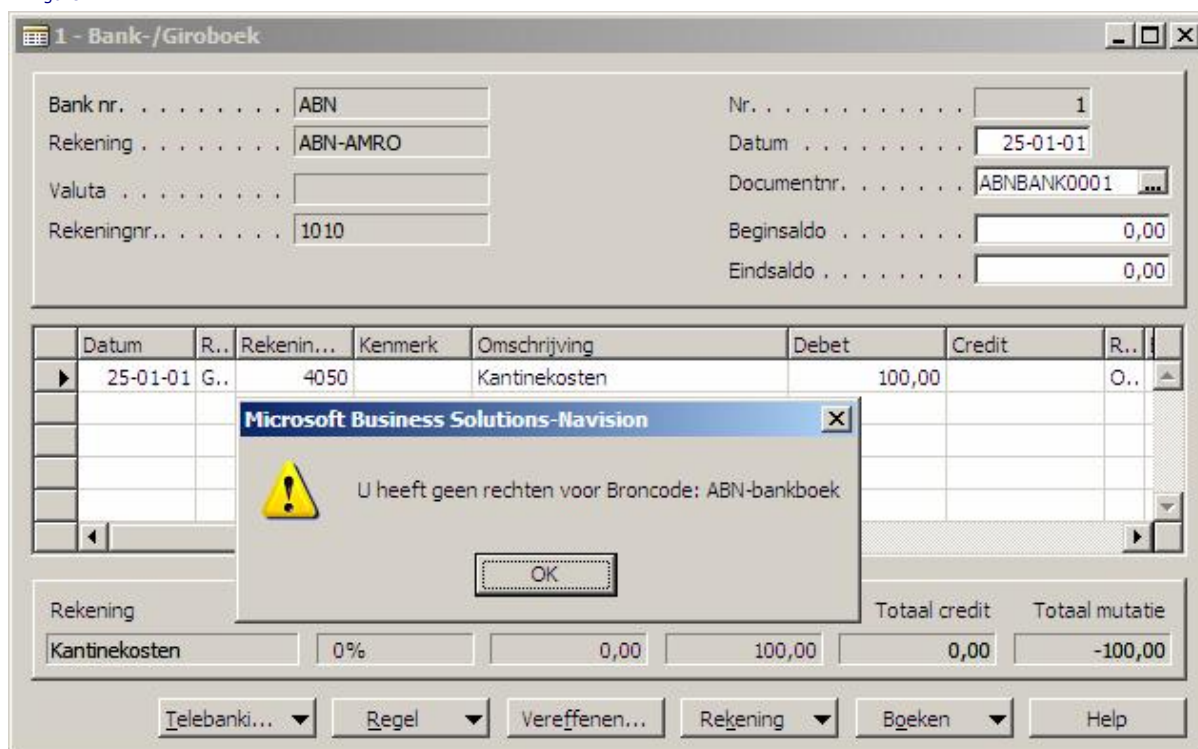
1 - Bank-/Giroboek

Bank nr. . . . . . . . . ABN
Rekening . . . . . . . . ABN-AMRO
Valuta . . . . . . . . .
Rekeningnr.. . . . . . . 1010

Nr. . . . . . . . . . . . 1
Datum . . . . . . . . . 25-01-01
Documentnr. . . . . . . ABNBANK0001
Beginsaldo . . . . . . . 0,00
Eindsaldo . . . . . . . 0,00

| Datum | R.. | Rekenin... | Kenmerk | Omschrijving | Debet | Credit | R.. |
|---|---|---|---|---|---|---|---|
| 25-01-01 | G.. | 4050 | | Kantinekosten | 100,00 | | O.. |

Microsoft Business Solutions-Navision

U heeft geen rechten voor Broncode: ABN-bankboek

OK

Rekening
Kantinekosten
0%
0,00
100,00
Totaal credit
0,00
Totaal mutatie
-100,00

Telebanki... Regel Vereffenen... Rekening Boeken Help